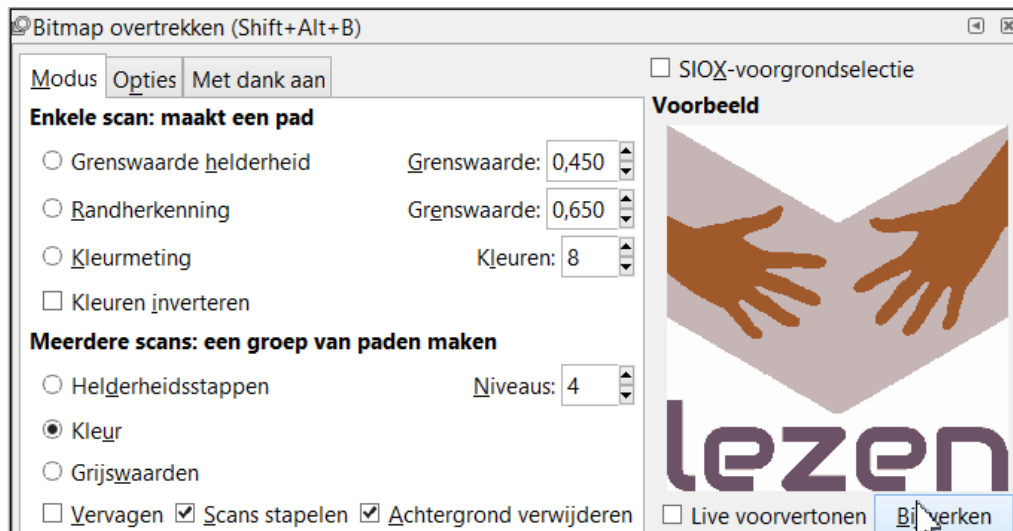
Bitmap overtrekken (Shift+Alt+B)

Modus | Opties | Met dank aan

Enkele scan: maakt een pad

Grenswaarde helderheid — Grenswaarde: 0,450

Randherkenning — Grenswaarde: 0,650

Kleurmeting — Kleuren: 8

Kleuren inverteren

Meerdere scans: een groep van paden maken

Helderheidsstappen — Niveaus: 4

Kleur

Grijswaarden

Vervagen — Scans stapelen — Achtergrond verwijderen

SIOX-voorgrondselectie

Voorbeeld

lezen

Live voorvertonen

Bi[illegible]erken